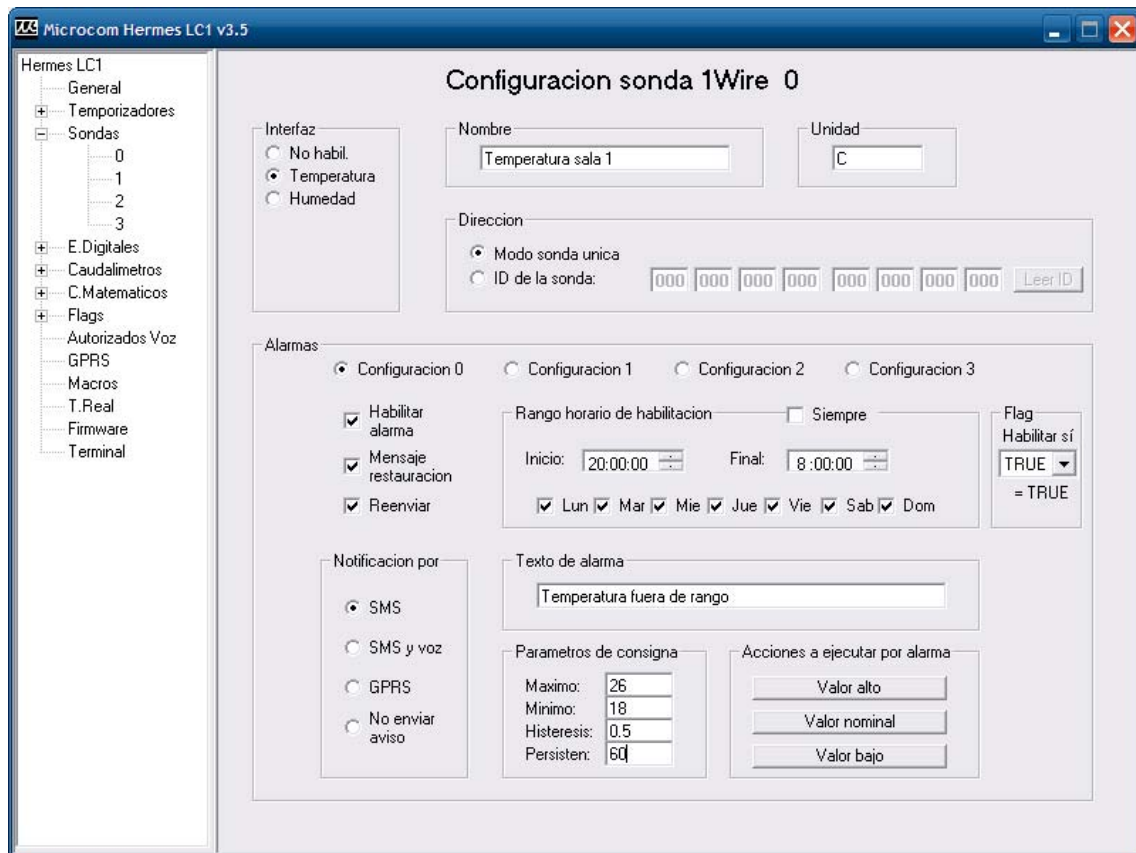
Microcom Hermes LC1 v3.5

Hermes LC1
General
Temporizadores
Sondas
0
1
2
3
E.Digitales
Caudalimetros
C.Matematicos
Flags
Autorizados Voz
GPRS
Macros
T.Real
Firmware
Terminal

Configuracion sonda 1Wire 0

Interfaz
No habil.
Temperatura
Humedad

Nombre
Temperatura sala 1

Unidad
C

Direccion
Modo sonda unica
ID de la sonda: 000 000 000 000 000 000 000 000 Leer ID

Alarmas
Configuracion 0
Configuracion 1
Configuracion 2
Configuracion 3

Habilitar alarma
Mensaje restauracion
Reenviar

Rango horario de habilitacion
Siempre
Inicio: 20:00:00
Final: 8 :00:00
Lun Mar Mie Jue Vie Sab Dom

Flag
Habilitar sí
TRUE
= TRUE

Notificacion por
SMS
SMS y voz
GPRS
No enviar aviso

Texto de alarma
Temperatura fuera de rango

Parametros de consigna
Maximo: 26
Minimo: 18
Histeresis: 0.5
Persisten: 60

Acciones a ejecutar por alarma
Valor alto
Valor nominal
Valor bajo